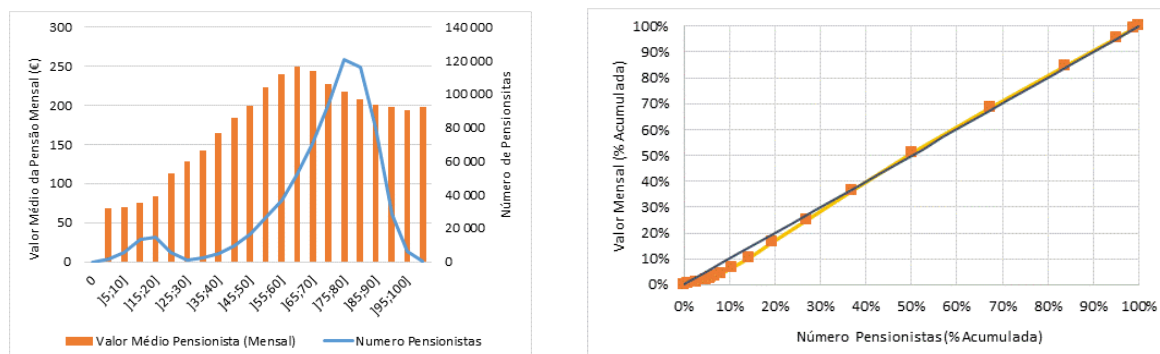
300
250
200
150
100
50
0

Valor Médio da Pensão Mensal (€)

140 000
120 000
100 000
80 000
60 000
40 000
20 000
0

Número de Pensionistas

0
]5;10]
]15;20]
]25;30]
]35;40]
]45;50]
]55;60]
]65;70]
]75;80]
]85;90]
]95;100]

Valor Médio Pensionista (Mensal)
Numero Pensionistas

100%
90%
80%
70%
60%
50%
40%
30%
20%
10%
0%

Valor Mensal (% Acumulada)

0%
10%
20%
30%
40%
50%
60%
70%
80%
90%
100%

Número Pensionistas (% Acumulada)